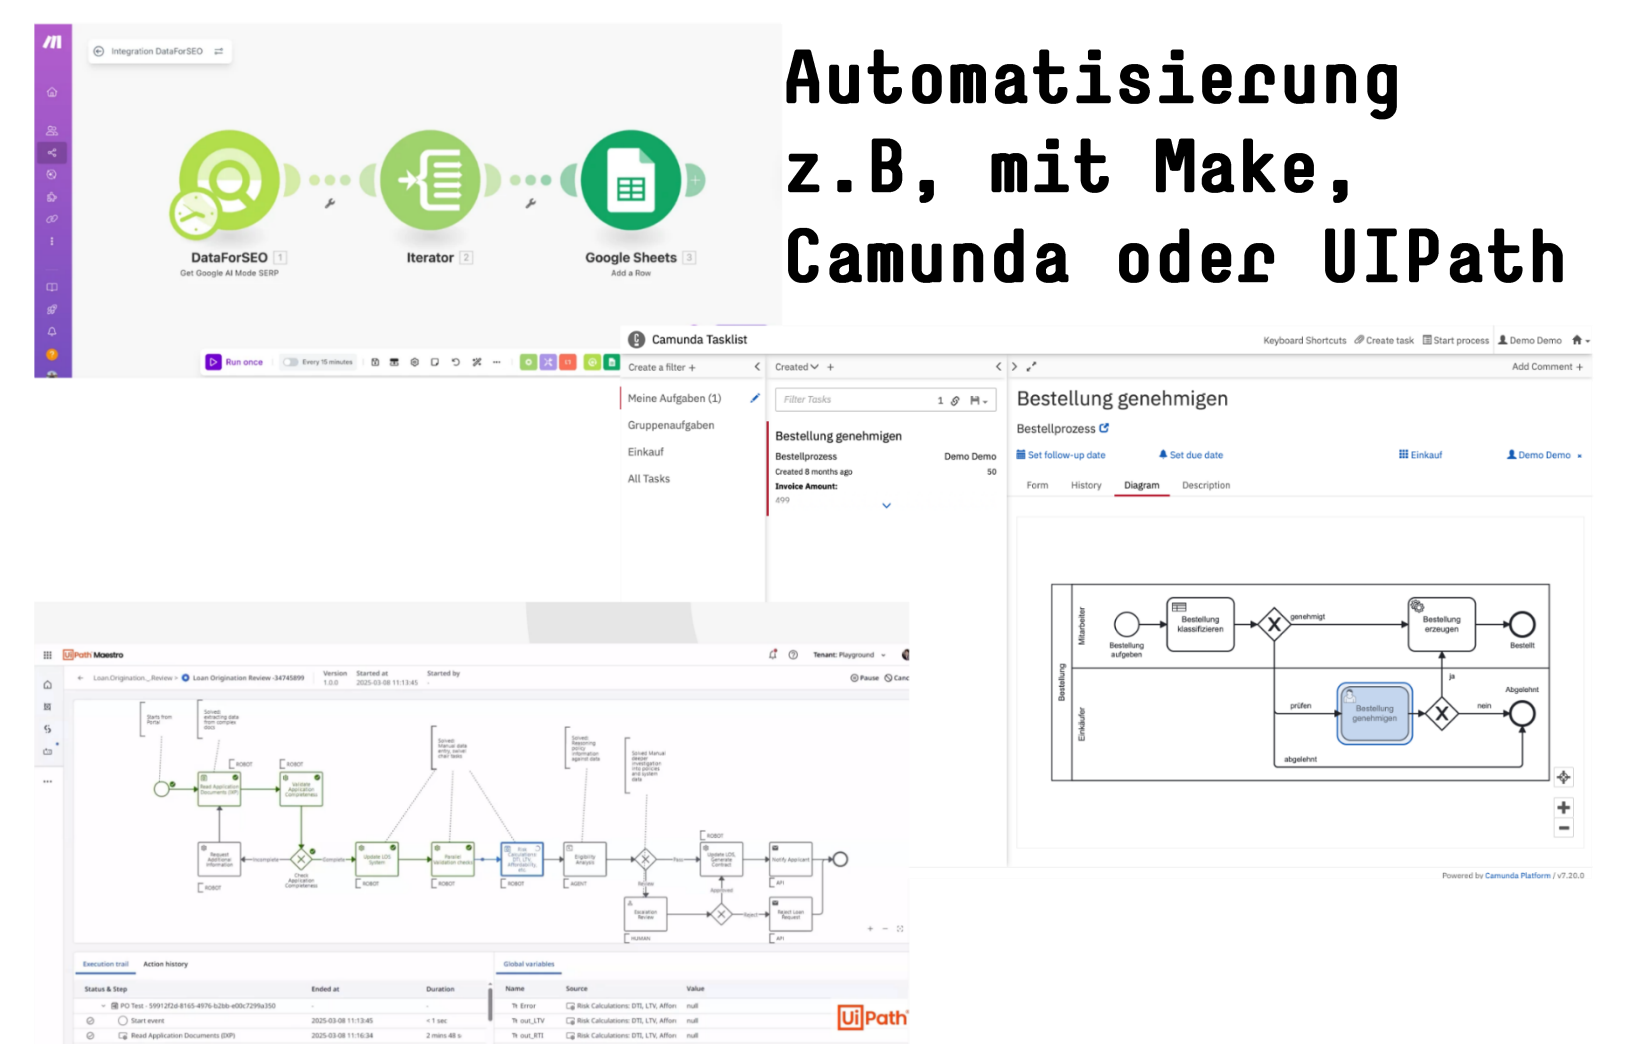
Automatisierung z.B, mit Make, Camunda oder UIPath

Integration DataForSEO

DataForSEO 1
Get Google AI Mode SERP

Iterator 2

Google Sheets 3
Add a Row

Run once Every 15 minutes

Camunda Tasklist

Keyboard Shortcuts Create task Start process Demo Demo

Create a filter +

Meine Aufgaben (1)
Gruppenaufgaben
Einkauf
All Tasks

Created +

Filter Tasks 1

Bestellung genehmigen
Bestellprozess Demo Demo
Created 8 months ago 50
Invoice Amount:
499

Add Comment +

Bestellung genehmigen
Bestellprozess
Set follow-up date Set due date Einkauf Demo Demo

Form History Diagram Description

Bestellung
Mitarbeiter
Einkäufer
Bestellung aufgeben
Bestellung klassifizieren
genehmigt
Bestellung erzeugen
Bestellt
ja
Abgelehnt
prüfen
Bestellung genehmigen
nein
abgelehnt

Powered by Camunda Platform / v7.20.0

UiPath Maestro
Tenant: Playground
Loan Origination Review Loan Origination Review -34745899
Version 1.0.0 Started at 2025-03-08 11:13:45 Started by
Pause Canc

Execution trail Action history
Global variables

Status & Step Ended at Duration
PO Test - 59912f2d-8165-4976-b2bb-e00c7299a350
Start event 2025-03-08 11:13:45 < 1 sec
Read Application Documents (IXP) 2025-03-08 11:16:34 2 mins 48 s

Name Source Value
Error Risk Calculations: DTI, LTV, Affon null
out_LTV Risk Calculations: DTI, LTV, Affon null
out_RTI Risk Calculations: DTI, LTV, Affon null

UiPath